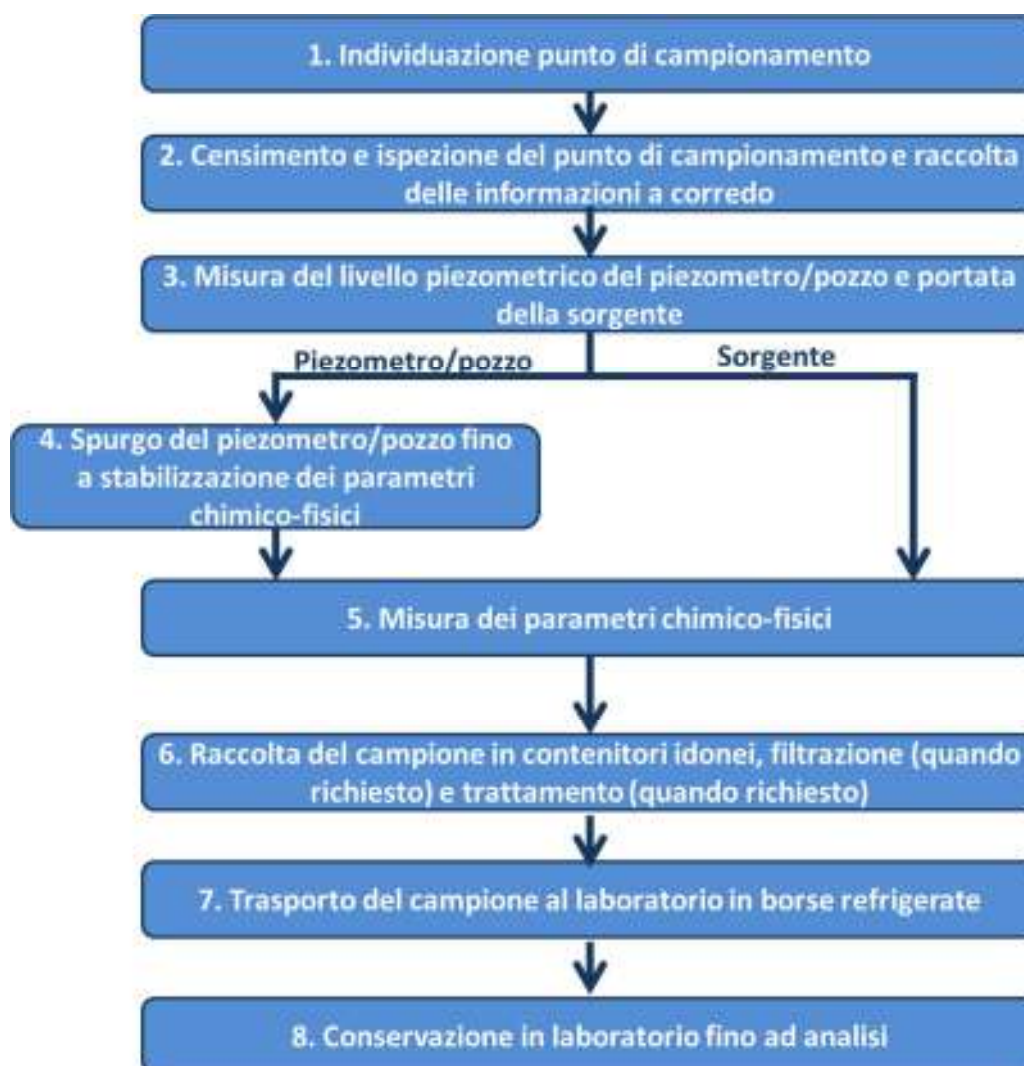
1. Individuazione punto di campionamento

2. Censimento e ispezione del punto di campionamento e raccolta delle informazioni a corredo

3. Misura del livello piezometrico del piezometro/pozzo e portata della sorgente

Piezometro/pozzo

Sorgente

4. Spurgo del piezometro/pozzo fino a stabilizzazione dei parametri chimico-fisici

5. Misura dei parametri chimico-fisici

6. Raccolta del campione in contenitori idonei, filtrazione (quando richiesto) e trattamento (quando richiesto)

7. Trasporto del campione al laboratorio in borse refrigerate

8. Conservazione in laboratorio fino ad analisi